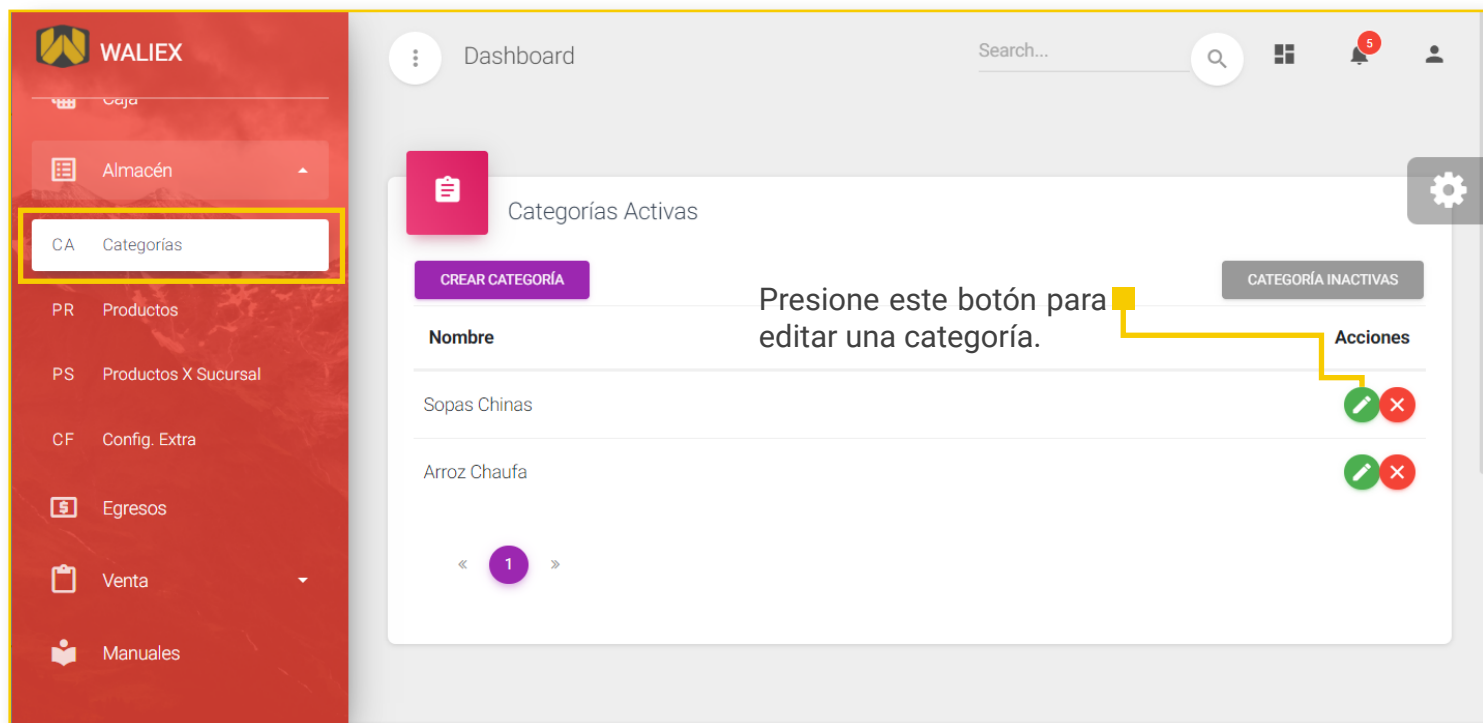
WALIEX

Caja

Almacén

CA Categorías

PR Productos

PS Productos X Sucursal

CF Config. Extra

Egresos

Venta

Manuales

Dashboard

Search...

5

Categorías Activas

CREAR CATEGORÍA

CATEGORÍA INACTIVAS

Presione este botón para editar una categoría.

| Nombre | Acciones |
|---|---|
| Sopas Chinas | |
| Arroz Chaufa | |

« 1 »